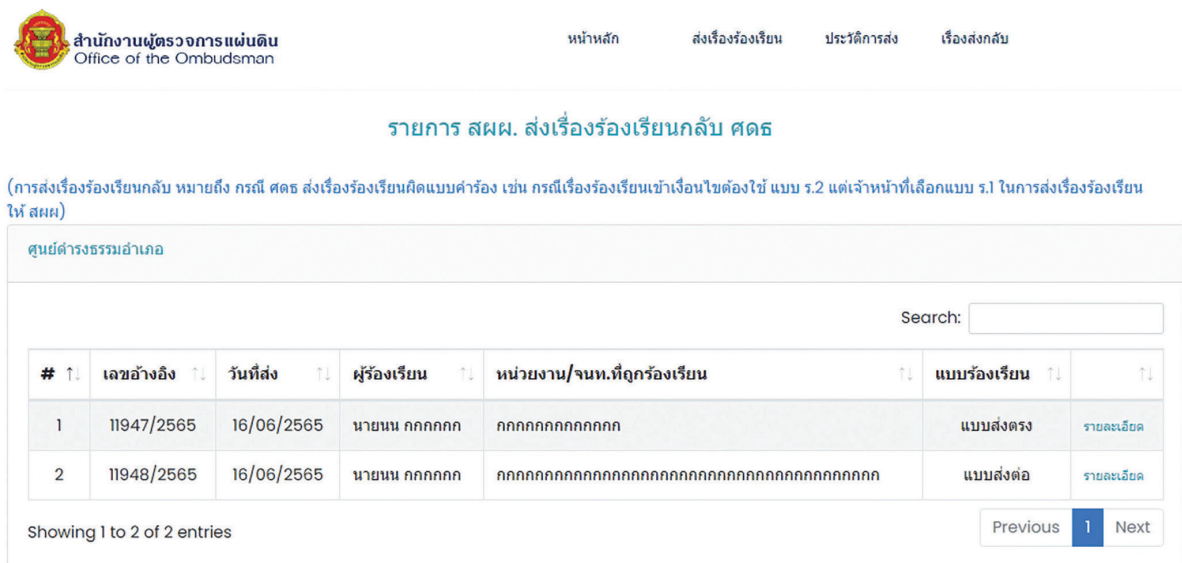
สำนักงานผู้ตรวจการแผ่นดิน
Office of the Ombudsman

หน้าหลัก ส่งเรื่องร้องเรียน ประวัติการส่ง เรื่องส่งกลับ

รายการ สผผ. ส่งเรื่องร้องเรียนกลับ ศดธ

(การส่งเรื่องร้องเรียนกลับ หมายถึง กรณี ศดธ ส่งเรื่องร้องเรียนผิดแบบคำร้อง เช่น กรณีเรื่องร้องเรียนเข้าเงื่อนไขต้องใช้ แบบ ร.2 แต่เจ้าหน้าที่เลือกแบบ ร.1 ในการส่งเรื่องร้องเรียนให้ สผผ)

ศูนย์ดำรงธรรมอำเภอ

Search:

| # | เลขอ้างอิง | วันที่ส่ง | ผู้ร้องเรียน | หน่วยงาน/จนท.ที่ถูกร้องเรียน | แบบร้องเรียน | |
|---|---|---|---|---|---|---|
| 1 | 11947/2565 | 16/06/2565 | นายนน กกกกกก | กกกกกกกกกกกกกก | แบบส่งตรง | รายละเอียด |
| 2 | 11948/2565 | 16/06/2565 | นายนน กกกกกก | กกกกกกกกกกกกกกกกกกกกกกกกกกกกกกกกกกกกกกกกกกกกกก | แบบส่งต่อ | รายละเอียด |

Showing 1 to 2 of 2 entries

Previous 1 Next